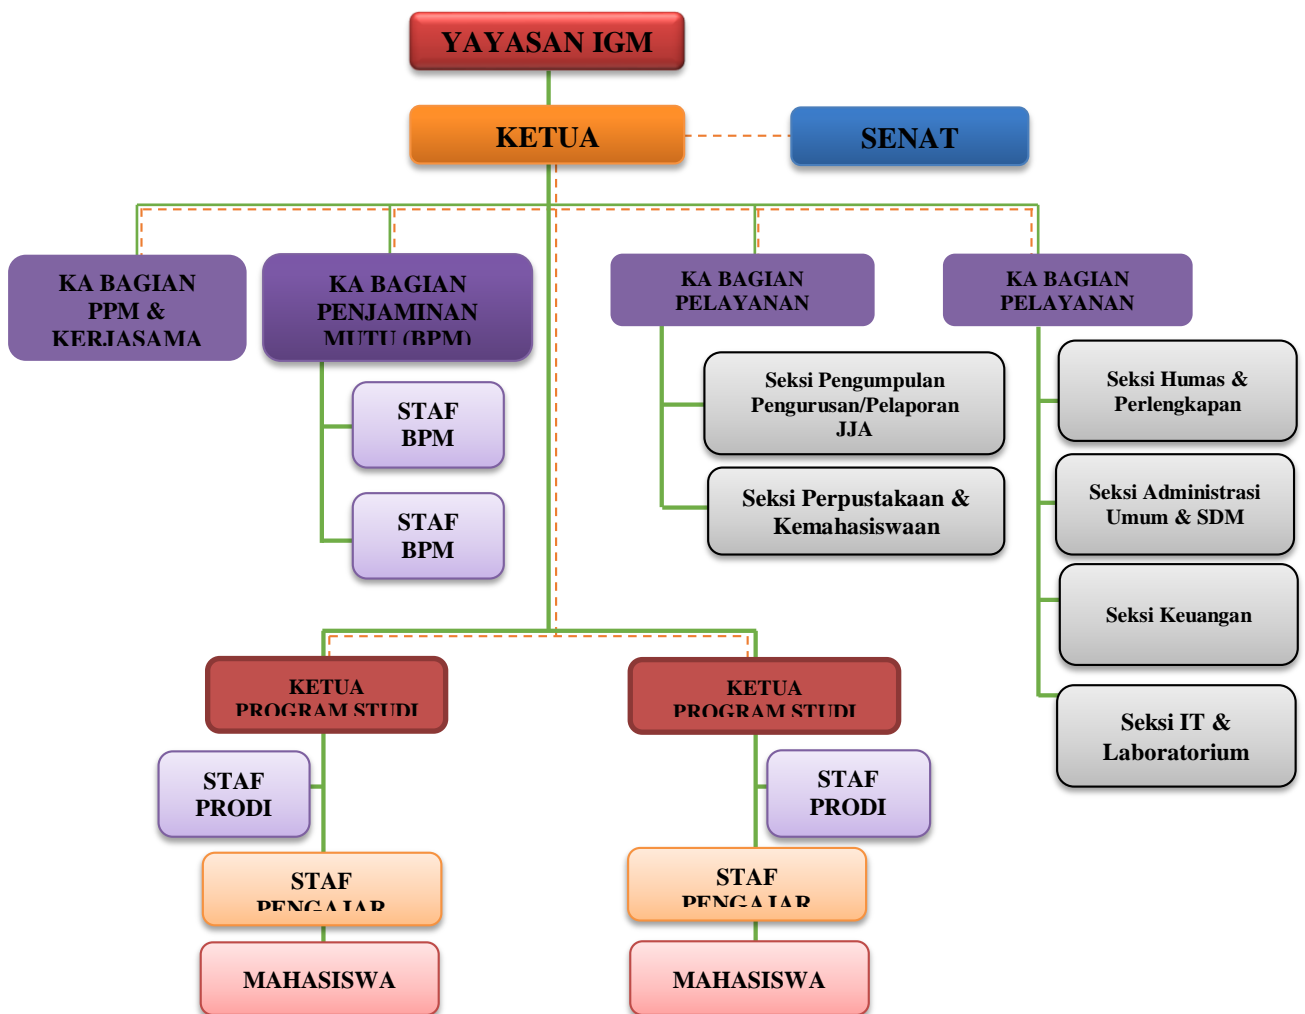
YAYASAN IGM

KETUA

SENAT

KA BAGIAN PPM & KERJASAMA

KA BAGIAN PENJAMINAN MUTU (BPM)

STAF BPM

STAF BPM

KA BAGIAN PELAYANAN

Seksi Pengumpulan Pengurusan/Pelaporan JJA

Seksi Perpustakaan & Kemahasiswaan

KA BAGIAN PELAYANAN

Seksi Humas & Perlengkapan

Seksi Administrasi Umum & SDM

Seksi Keuangan

Seksi IT & Laboratorium

KETUA PROGRAM STUDI

STAF PRODI

STAF PENGAJAR

MAHASISWA

KETUA PROGRAM STUDI

STAF PRODI

STAF PENGAJAR

MAHASISWA